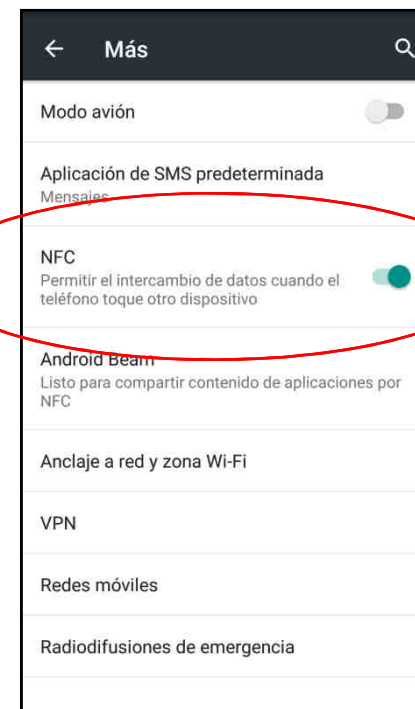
← Más

Modo avión

Aplicación de SMS predeterminada
Mensajes

NFC
Permitir el intercambio de datos cuando el teléfono toque otro dispositivo

Android Beam
Listo para compartir contenido de aplicaciones por NFC

Anclaje a red y zona Wi-Fi

VPN

Redes móviles

Radiodifusiones de emergencia